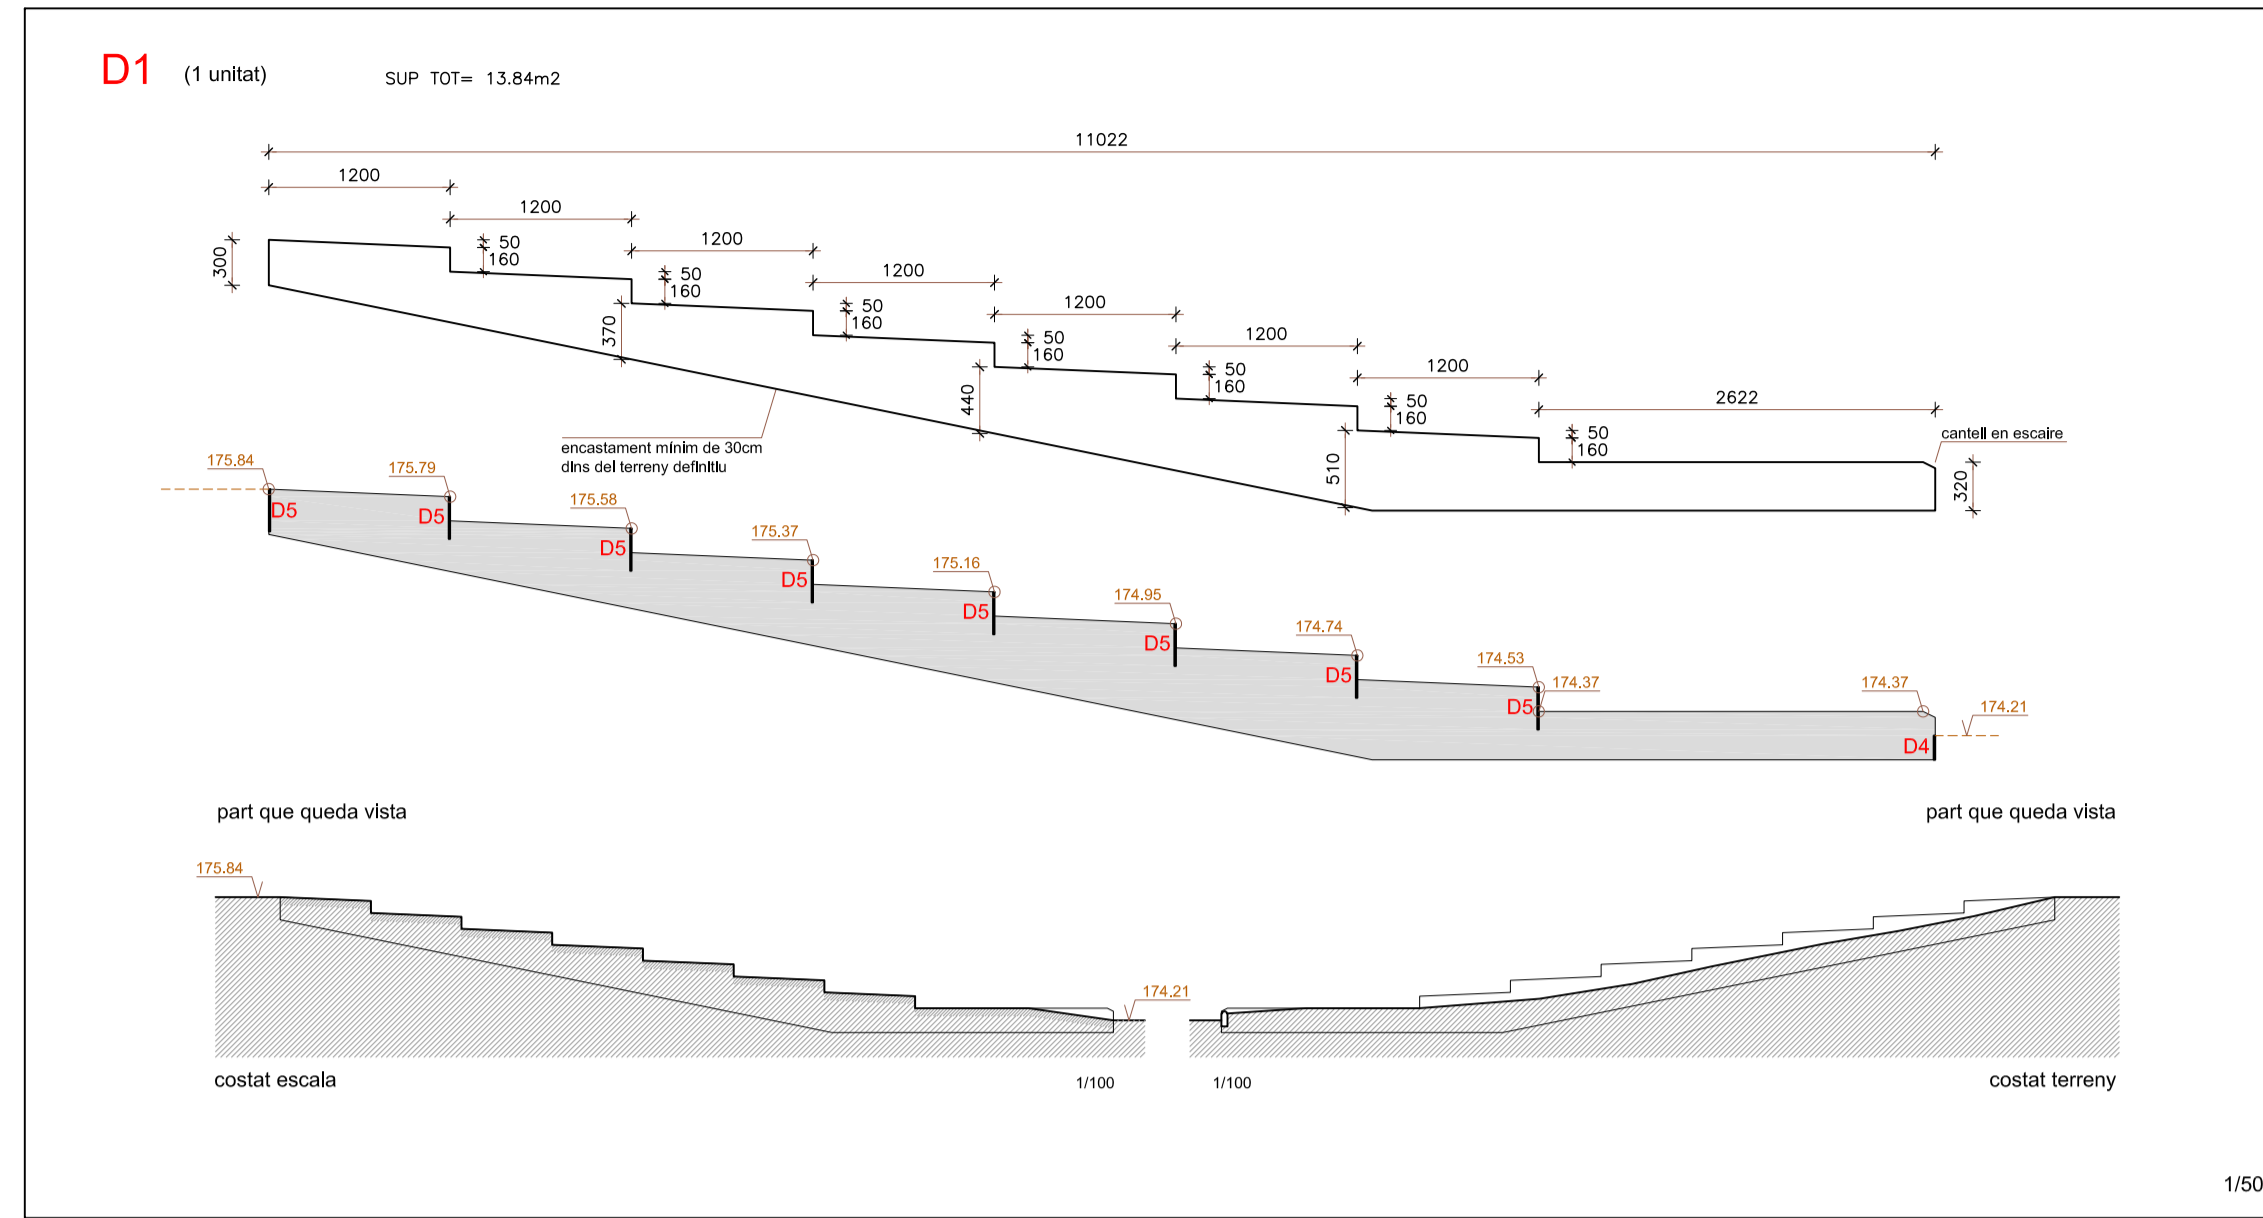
D1 (1 unitat) SUP TOT= 13.84m2

11022

1200

1200

1200

1200

1200

1200

1200

2622

300

50
160

50
160

50
160

50
160

50
160

50
160

50
160

370

440

510

320

cantell en escaire

encastament mínim de 30cm dins del terreny definitiu

175.84

175.79

175.58

175.37

175.16

174.95

174.74

174.53

174.37

174.37

174.21

D5
D5
D5
D5
D5
D5
D5
D5
D4

part que queda vista

part que queda vista

175.84

174.21

costat escala

1/100

1/100

costat terreny

1/50